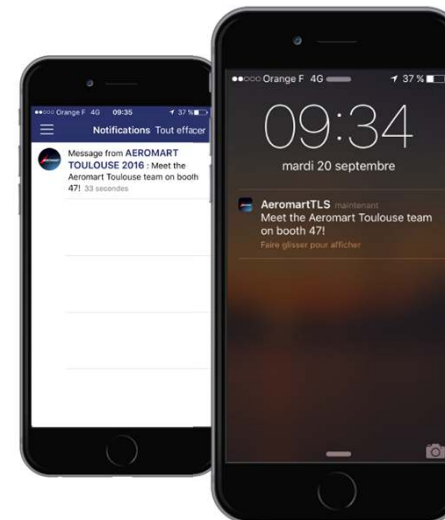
●●○○○ Orange F 4G 09:35 37 %

Notifications Tout effacer

Message from AEROMART TOULOUSE 2016 : Meet the Aeromart Toulouse team on booth 47! 33 secondes

●●○○○ Orange F 4G 37 %

09:34

mardi 20 septembre

AeromartTLS maintenant
Meet the Aeromart Toulouse team on booth 47!
Faire glisser pour afficher